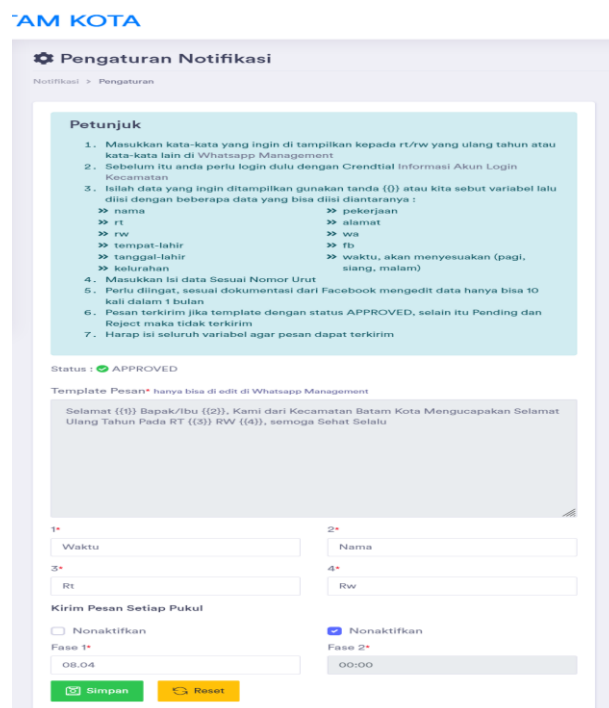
'AM KOTA

Pengaturan Notifikasi

Notifikasi > Pengaturan

Petunjuk

1. Masukkan kata-kata yang ingin di tampilkan kepada rt/rw yang ulang tahun atau kata-kata lain di Whatsapp Management
2. Sebelum itu anda perlu login dulu dengan Crendtial Informasi Akun Login Kecamatan
3. Isilah data yang ingin ditampilkan gunakan tanda {{}} atau kita sebut variabel lalu diisi dengan beberapa data yang bisa diisi diantaranya :
» nama
» rt
» rw
» tempat-lahir
» tanggal-lahir
» kelurahan
» pekerjaan
» alamat
» wa
» fb
» waktu, akan menyesuakan (pagi, siang, malam)
4. Masukkan Isi data Sesuai Nomor Urut
5. Perlu diingat, sesuai dokumentasi dari Facebook mengedit data hanya bisa 10 kali dalam 1 bulan
6. Pesan terkirim jika template dengan status APPROVED, selain itu Pending dan Reject maka tidak terkirim
7. Harap isi seluruh variabel agar pesan dapat terkirim

Status : APPROVED

Template Pesan* hanya bisa di edit di Whatsapp Management

Selamat {{1}} Bapak/Ibu {{2}}, Kami dari Kecamatan Batam Kota Mengucapakan Selamat Ulang Tahun Pada RT {{3}} RW {{4}}, semoga Sehat Selalu

1*
Waktu

2*
Nama

3*
Rt

4*
Rw

Kirim Pesan Setiap Pukul

Nonaktifkan

Nonaktifkan

Fase 1*
08.04

Fase 2*
00:00

Simpan

Reset